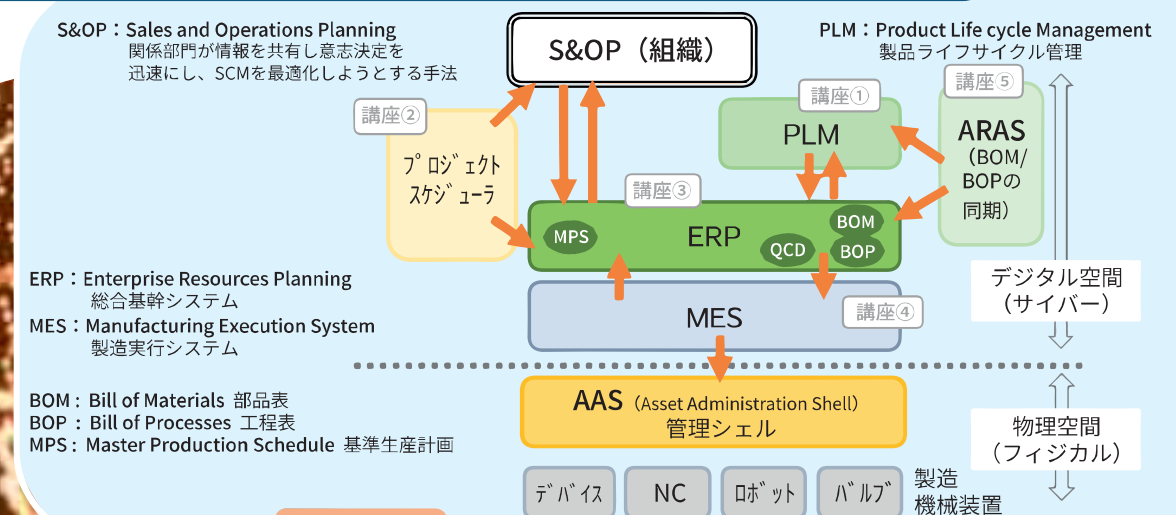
S&OP：Sales and Operations Planning
関係部門が情報を共有し意志決定を迅速にし、SCMを最適化しようとする手法

S&OP（組織）

PLM：Product Life cycle Management
製品ライフサイクル管理

講座②
プロジェクトスケジューラ

講座①
PLM

講座⑤
ARAS
（BOM/BOPの同期）

講座③
MPS
ERP
QCD
BOM
BOP

MES
講座④

デジタル空間
（サイバー）

ERP：Enterprise Resources Planning
総合基幹システム
MES：Manufacturing Execution System
製造実行システム

BOM：Bill of Materials 部品表
BOP：Bill of Processes 工程表
MPS：Master Production Schedule 基準生産計画

AAS（Asset Administration Shell）
管理シェル

物理空間
（フィジカル）

デバイス
NC
ロボット
バルブ
製造
機械装置